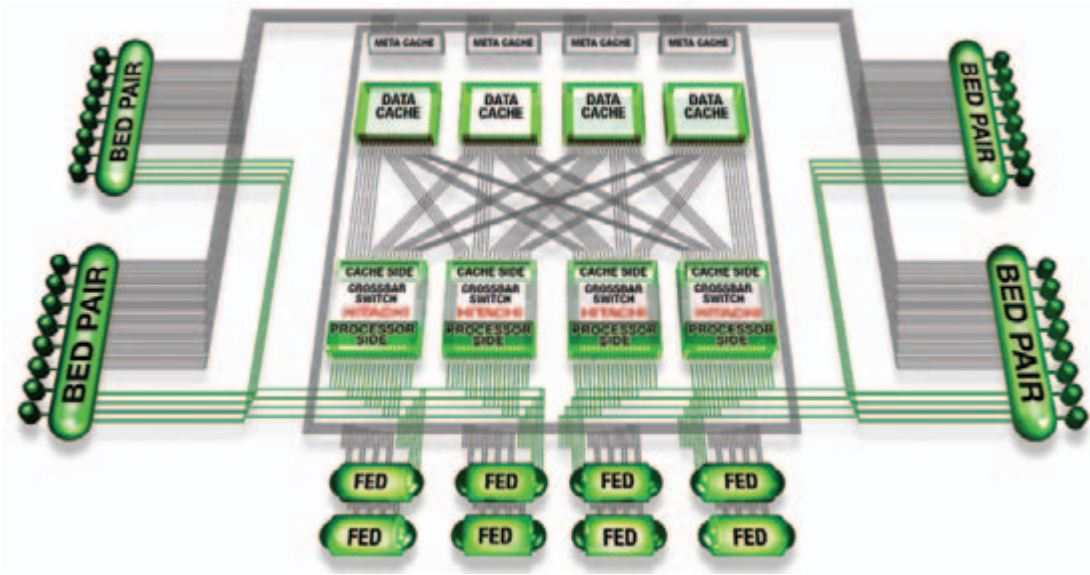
META CACHE
META CACHE
META CACHE
META CACHE

DATA CACHE
DATA CACHE
DATA CACHE
DATA CACHE

BED PAIR
BED PAIR
BED PAIR
BED PAIR

CACHE SIDE
CROSSBAR SWITCH
HITACHI
PROCESSOR SIDE

CACHE SIDE
CROSSBAR SWITCH
HITACHI
PROCESSOR SIDE

CACHE SIDE
CROSSBAR SWITCH
HITACHI
PROCESSOR SIDE

CACHE SIDE
CROSSBAR SWITCH
HITACHI
PROCESSOR SIDE

FED
FED
FED
FED
FED
FED
FED
FED